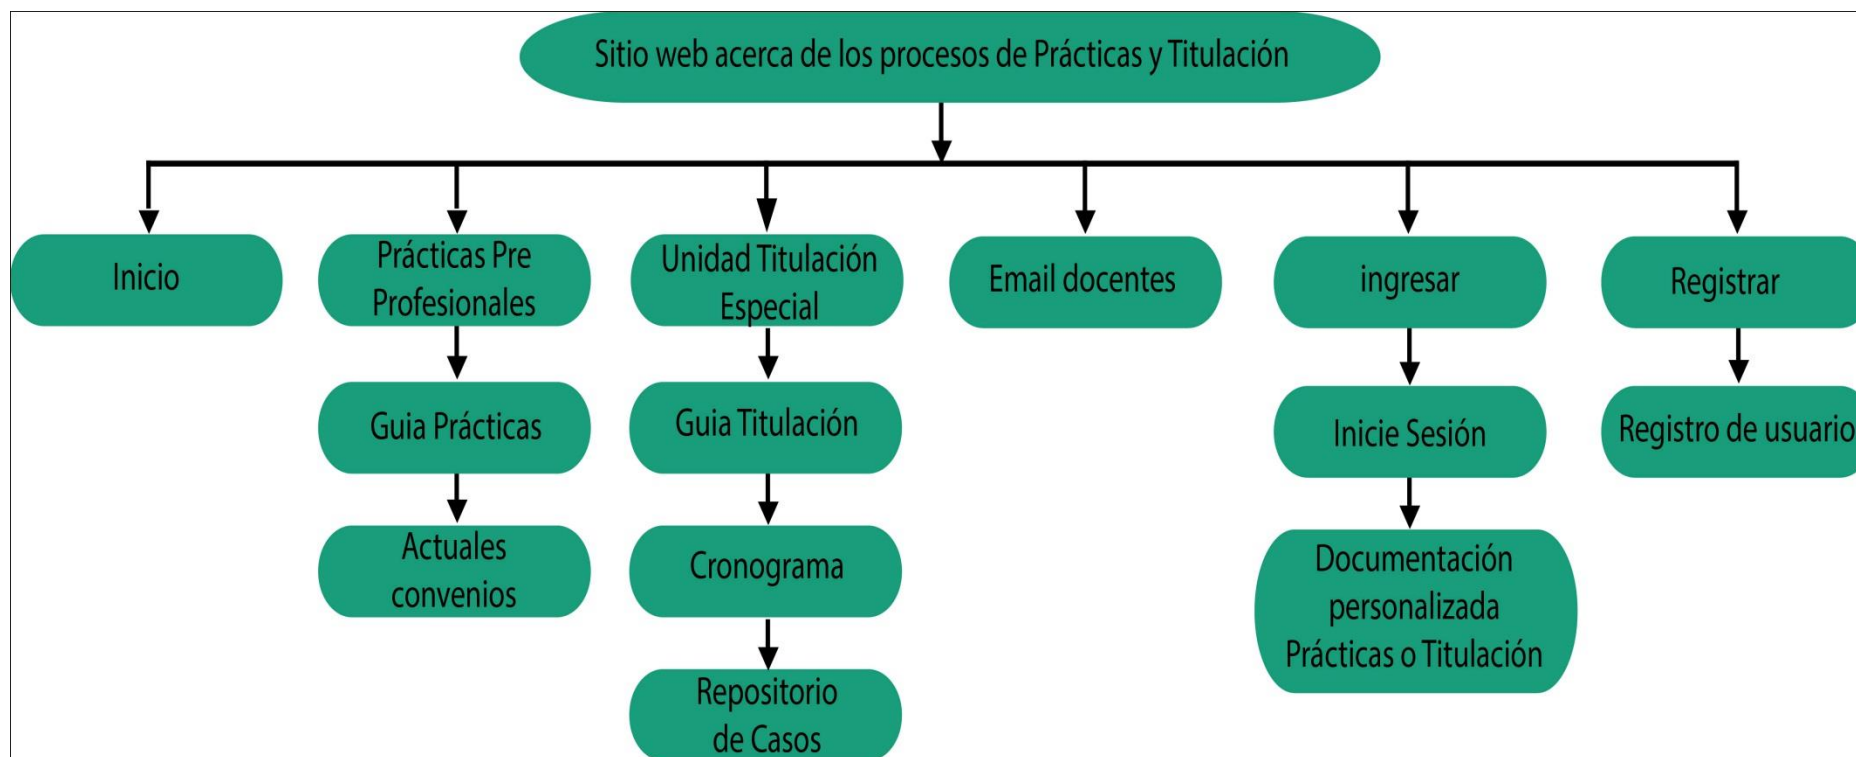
Sitio web acerca de los procesos de Prácticas y Titulación

Inicio

Prácticas Pre Profesionales

Guia Prácticas

Actuales convenios

Unidad Titulación Especial

Guia Titulación

Cronograma

Repositorio de Casos

Email docentes

ingresar

Inicie Sesión

Documentación personalizada Prácticas o Titulación

Registrar

Registro de usuario